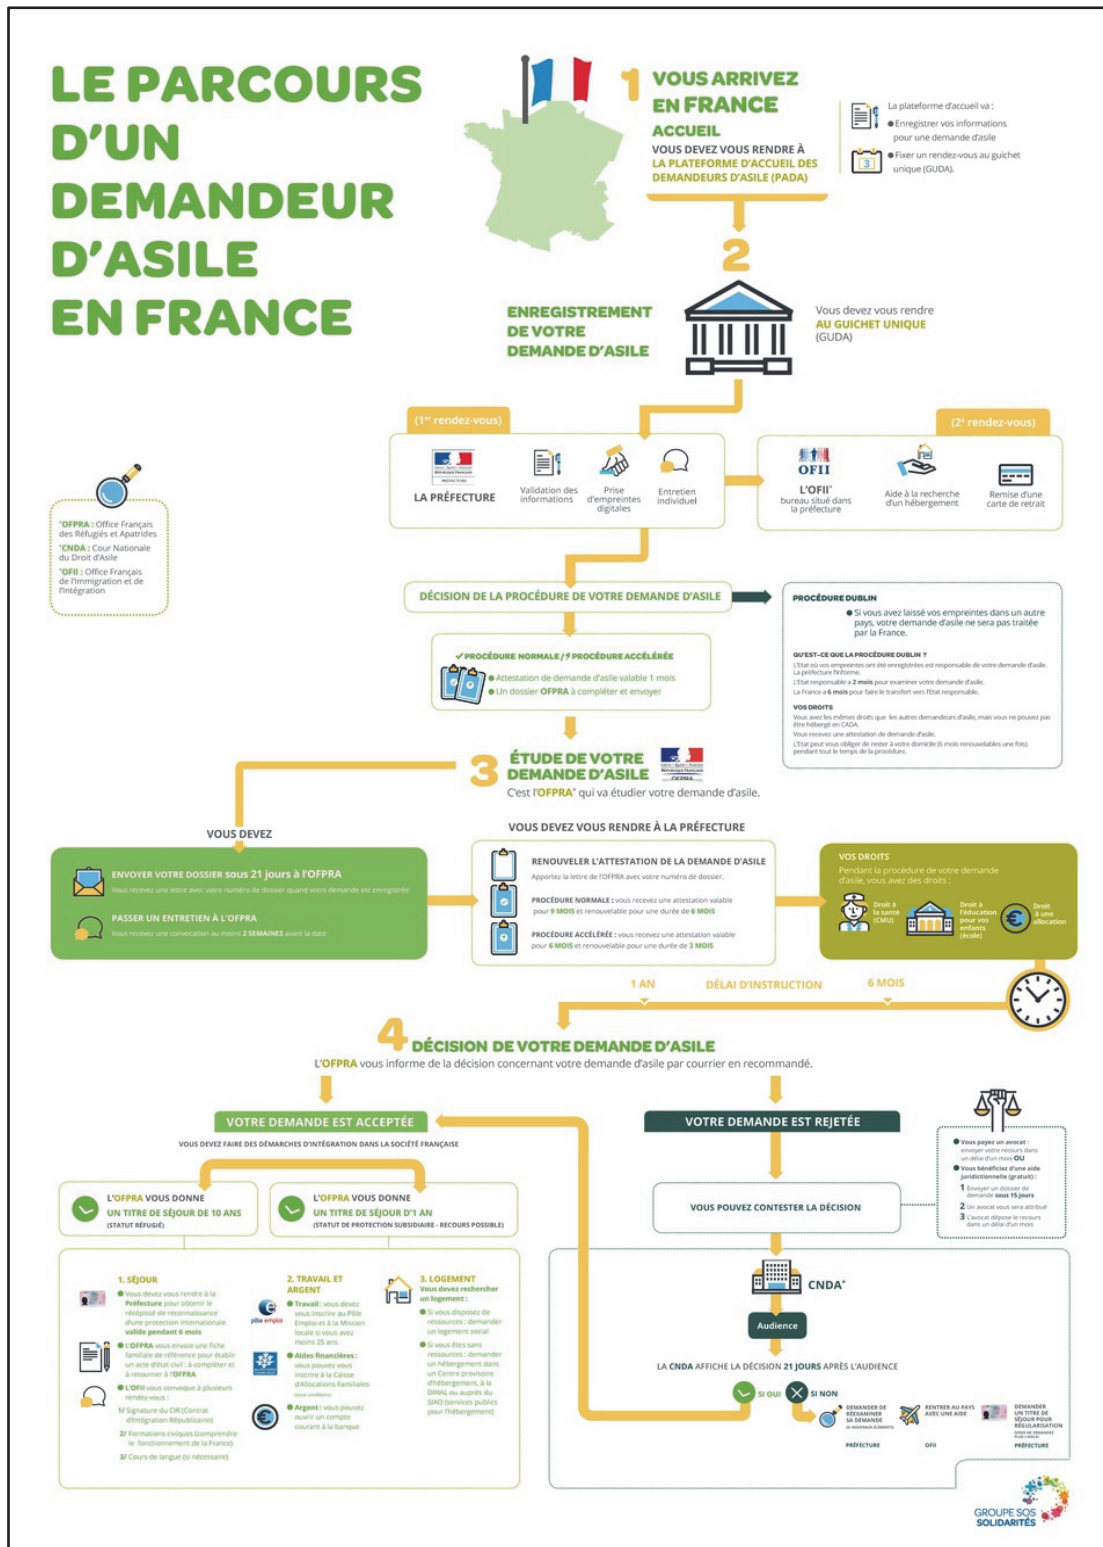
LE PARCOURS D'UN DEMANDEUR D'ASILE EN FRANCE

1 VOUS ARRIVEZ EN FRANCE
ACCUEIL
VOUS DEVEZ VOUS RENDRE À LA PLATEFORME D'ACCUEIL DES DEMANDEURS D'ASILE (PADA)

La plateforme d'accueil va :
Enregistrer vos informations pour une demande d'asile
Fixer un rendez-vous au guichet unique (GUDA).

2
ENREGISTREMENT DE VOTRE DEMANDE D'ASILE
Vous devez vous rendre AU GUICHET UNIQUE (GUDA)

(1er rendez-vous)
LA PRÉFECTURE
Validation des informations
Prise d'empreintes digitales
Entretien individuel

(2e rendez-vous)
OFII
L'OFII* bureau situé dans la préfecture
Aide à la recherche d'un hébergement
Remise d'une carte de retrait

*OFPRA : Office Français des Réfugiés et Apatrides
*CNDA : Cour Nationale du Droit d'Asile
*OFII : Office Français de l'Immigration et de l'Intégration

DÉCISION DE LA PROCÉDURE DE VOTRE DEMANDE D'ASILE

PROCÉDURE DUBLIN
Si vous avez laissé vos empreintes dans un autre pays, votre demande d'asile ne sera pas traitée par la France.
QU'EST-CE QUE LA PROCÉDURE DUBLIN ?
L'Etat où vos empreintes ont été enregistrées est responsable de votre demande d'asile. La préfecture l'informe.
L'Etat responsable a 2 mois pour examiner votre demande d'asile.
La France a 6 mois pour faire le transfert vers l'Etat responsable.
VOS DROITS
Vous avez les mêmes droits que les autres demandeurs d'asile, mais vous ne pouvez pas être hébergé en CADA.
Vous recevez une attestation de demande d'asile.
L'Etat peut vous obliger de rester à votre domicile (6 mois renouvelables une fois) pendant tout le temps de la procédure.

PROCÉDURE NORMALE / PROCÉDURE ACCÉLÉRÉE
Attestation de demande d'asile valable 1 mois
Un dossier OFPRA à compléter et envoyer

3 ÉTUDE DE VOTRE DEMANDE D'ASILE
C'est l'OFPRA* qui va étudier votre demande d'asile.

VOUS DEVEZ
ENVOYER VOTRE DOSSIER sous 21 jours à l'OFPRA
Vous recevez une lettre avec votre numéro de dossier quand votre demande est enregistrée
PASSER UN ENTRETIEN À L'OFPRA
Vous recevez une convocation au moins 2 SEMAINES avant la date

VOUS DEVEZ VOUS RENDRE À LA PRÉFECTURE
RENOUVELER L'ATTESTATION DE LA DEMANDE D'ASILE
Apportez la lettre de l'OFPRA avec votre numéro de dossier.
PROCÉDURE NORMALE : vous recevez une attestation valable pour 9 MOIS et renouvelable pour une durée de 6 MOIS
PROCÉDURE ACCÉLÉRÉE : vous recevez une attestation valable pour 6 MOIS et renouvelable pour une durée de 3 MOIS

VOS DROITS
Pendant la procédure de votre demande d'asile, vous avez des droits :
Droit à la santé (CMU)
Droit à l'éducation pour vos enfants (école)
Droit à une allocation

1 AN DÉLAI D'INSTRUCTION 6 MOIS

4 DÉCISION DE VOTRE DEMANDE D'ASILE
L'OFPRA vous informe de la décision concernant votre demande d'asile par courrier en recommandé.

VOTRE DEMANDE EST ACCEPTÉE
VOUS DEVEZ FAIRE DES DÉMARCHES D'INTÉGRATION DANS LA SOCIÉTÉ FRANÇAISE

L'OFPRA VOUS DONNE UN TITRE DE SÉJOUR DE 10 ANS (STATUT RÉFUGIÉ)
L'OFPRA VOUS DONNE UN TITRE DE SÉJOUR D'1 AN (STATUT DE PROTECTION SUBSIDIAIRE - RECOURS POSSIBLE)

1. SÉJOUR
Vous devez vous rendre à la Préfecture pour obtenir le récépissé de reconnaissance d'une protection internationale valide pendant 6 mois
L'OFPRA vous envoie une fiche familiale de référence pour établir un acte d'état civil : à compléter et à retourner à l'OFPRA
L'OFII vous convoque à plusieurs rendez-vous :
1/ Signature du CIR (Contrat d'Intégration Républicaine)
2/ Formations civiques (comprendre le fonctionnement de la France)
3/ Cours de langue (si nécessaire)

2. TRAVAIL ET ARGENT
Travail : vous devez vous inscrire au Pôle Emploi et à la Mission locale si vous avez moins 25 ans
Aides financières : vous pouvez vous inscrire à la Caisse d'Allocations Familiales (sous conditions)
Argent : vous pouvez ouvrir un compte courant à la banque

3. LOGEMENT
Vous devez rechercher un logement :
Si vous disposez de ressources : demander un logement social
Si vous êtes sans ressources : demander un hébergement dans un Centre provisoire d'hébergement, à la DIHAL ou auprès du SIAO (services publics pour l'hébergement)

VOTRE DEMANDE EST REJETÉE
VOUS POUVEZ CONTESTER LA DÉCISION

Vous payez un avocat : envoyer votre recours dans un délai d'un mois OU
Vous bénéficiez d'une aide juridictionnelle (gratuit) :
1 Envoyer un dossier de demande sous 15 jours
2 Un avocat vous sera attribué
3 L'avocat dépose le recours dans un délai d'un mois

CNDA*
Audience
LA CNDA AFFICHE LA DÉCISION 21 JOURS APRÈS L'AUDIENCE
SI OUI SI NON
DEMANDER DE RÉEXAMINER SA DEMANDE (SI NOUVEAUX ÉLÉMENTS) PRÉFECTURE
RENTRER AU PAYS AVEC UNE AIDE OFII
DEMANDER UN TITRE DE SÉJOUR POUR RÉGULARISATION PRÉFECTURE

GROUPE SOS SOLIDARITÉS